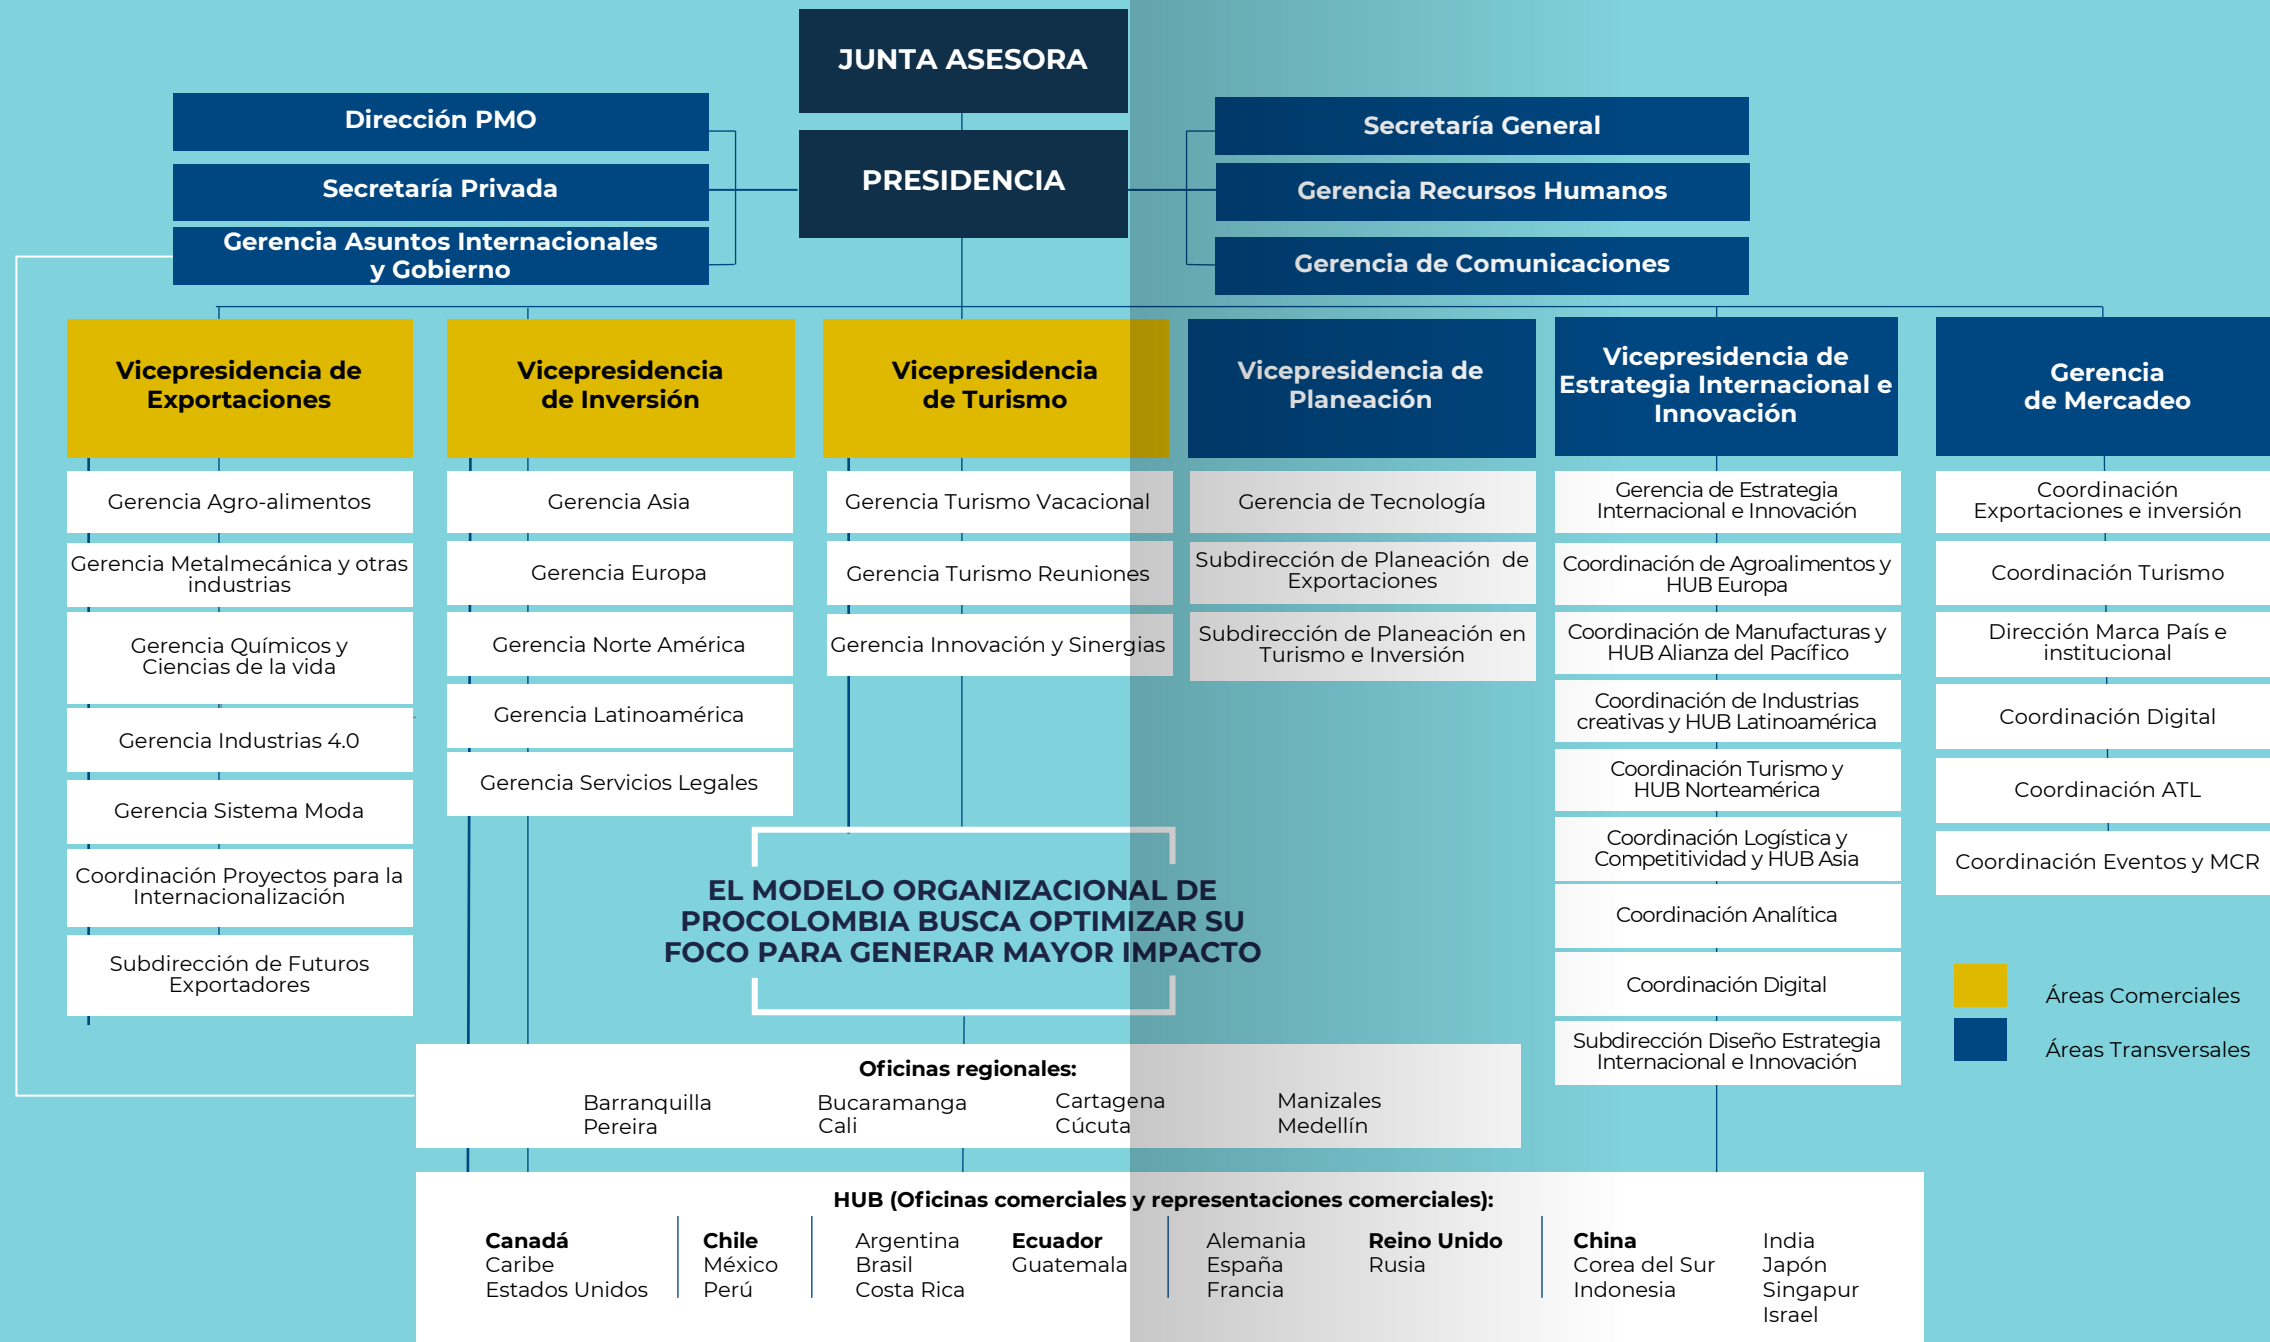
JUNTA ASESORA

Dirección PMO

Secretaría Privada

Gerencia Asuntos Internacionales y Gobierno

PRESIDENCIA

Secretaría General

Gerencia Recursos Humanos

Gerencia de Comunicaciones

Vicepresidencia de Exportaciones

Gerencia Agro-alimentos

Gerencia Metalmecánica y otras industrias

Gerencia Químicos y Ciencias de la vida

Gerencia Industrias 4.0

Gerencia Sistema Moda

Coordinación Proyectos para la Internacionalización

Subdirección de Futuros Exportadores

Vicepresidencia de Inversión

Gerencia Asia

Gerencia Europa

Gerencia Norte América

Gerencia Latinoamérica

Gerencia Servicios Legales

Vicepresidencia de Turismo

Gerencia Turismo Vacacional

Gerencia Turismo Reuniones

Gerencia Innovación y Sinergias

Vicepresidencia de Planeación

Gerencia de Tecnología

Subdirección de Planeación de Exportaciones

Subdirección de Planeación en Turismo e Inversión

Vicepresidencia de Estrategia Internacional e Innovación

Gerencia de Estrategia Internacional e Innovación

Coordinación de Agroalimentos y HUB Europa

Coordinación de Manufacturas y HUB Alianza del Pacífico

Coordinación de Industrias creativas y HUB Latinoamérica

Coordinación Turismo y HUB Norteamérica

Coordinación Logística y Competitividad y HUB Asia

Coordinación Analítica

Coordinación Digital

Subdirección Diseño Estrategia Internacional e Innovación

Gerencia de Mercadeo

Coordinación Exportaciones e inversión

Coordinación Turismo

Dirección Marca País e institucional

Coordinación Digital

Coordinación ATL

Coordinación Eventos y MCR

EL MODELO ORGANIZACIONAL DE PROCOLOMBIA BUSCA OPTIMIZAR SU FOCO PARA GENERAR MAYOR IMPACTO

Áreas Comerciales

Áreas Transversales

Oficinas regionales:
Barranquilla
Pereira
Bucaramanga
Cali
Cartagena
Cúcuta
Manizales
Medellín

HUB (Oficinas comerciales y representaciones comerciales):
Canadá
Caribe
Estados Unidos
Chile
México
Perú
Argentina
Brasil
Costa Rica
Ecuador
Guatemala
Alemania
España
Francia
Reino Unido
Rusia
China
Corea del Sur
Indonesia
India
Japón
Singapur
Israel